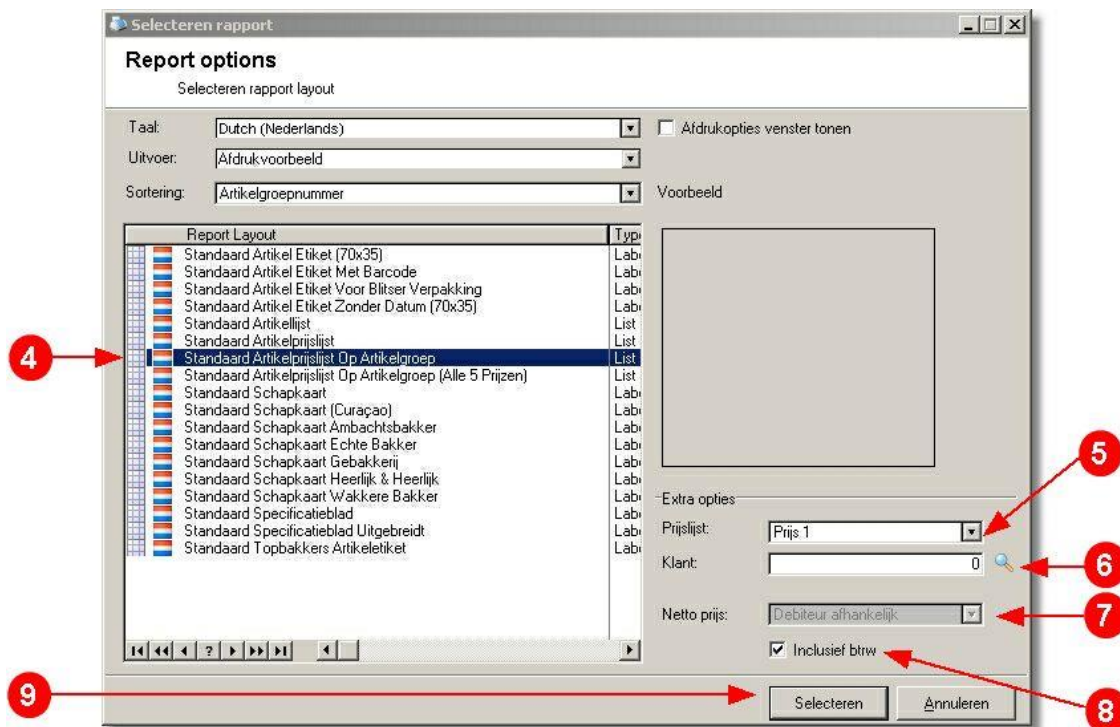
Selecteren rapport

Report options

Selecteren rapport layout

Taal: Dutch (Nederlands)

Uitvoer: Afdrukvoorbeeld

Sortering: Artikelgroepnummer

Afdrukopties venster tonen

Voorbeeld

| Report Layout | Type |
|---|---|
| Standaard Artikel Etiket (70x35) | Lab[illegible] |
| Standaard Artikel Etiket Met Barcode | Lab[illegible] |
| Standaard Artikel Etiket Voor Blitser Verpakking | Lab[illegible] |
| Standaard Artikel Etiket Zonder Datum (70x35) | Lab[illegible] |
| Standaard Artikellijst | List |
| Standaard Artikelprijslijst | List |
| Standaard Artikelprijslijst Op Artikelgroep | List |
| Standaard Artikelprijslijst Op Artikelgroep (Alle 5 Prijzen) | List |
| Standaard Schapkaart | Lab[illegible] |
| Standaard Schapkaart (Curaçao) | Lab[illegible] |
| Standaard Schapkaart Ambachtsbakker | Lab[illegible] |
| Standaard Schapkaart Echte Bakker | Lab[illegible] |
| Standaard Schapkaart Gebakkerij | Lab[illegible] |
| Standaard Schapkaart Heerlijk & Heerlijk | Lab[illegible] |
| Standaard Schapkaart Wakkere Bakker | Lab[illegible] |
| Standaard Specificatieblad | Lab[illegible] |
| Standaard Specificatieblad Uitgebreidt | Lab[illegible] |
| Standaard Topbakkers Artikeletiket | Lab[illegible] |

?

4

5

6

7

8

9

Extra opties

Prijslijst: Prijs 1

Klant: 0

Netto prijs: Debiteur afhankelijk

Inclusief btw

Selecteren

Annuleren